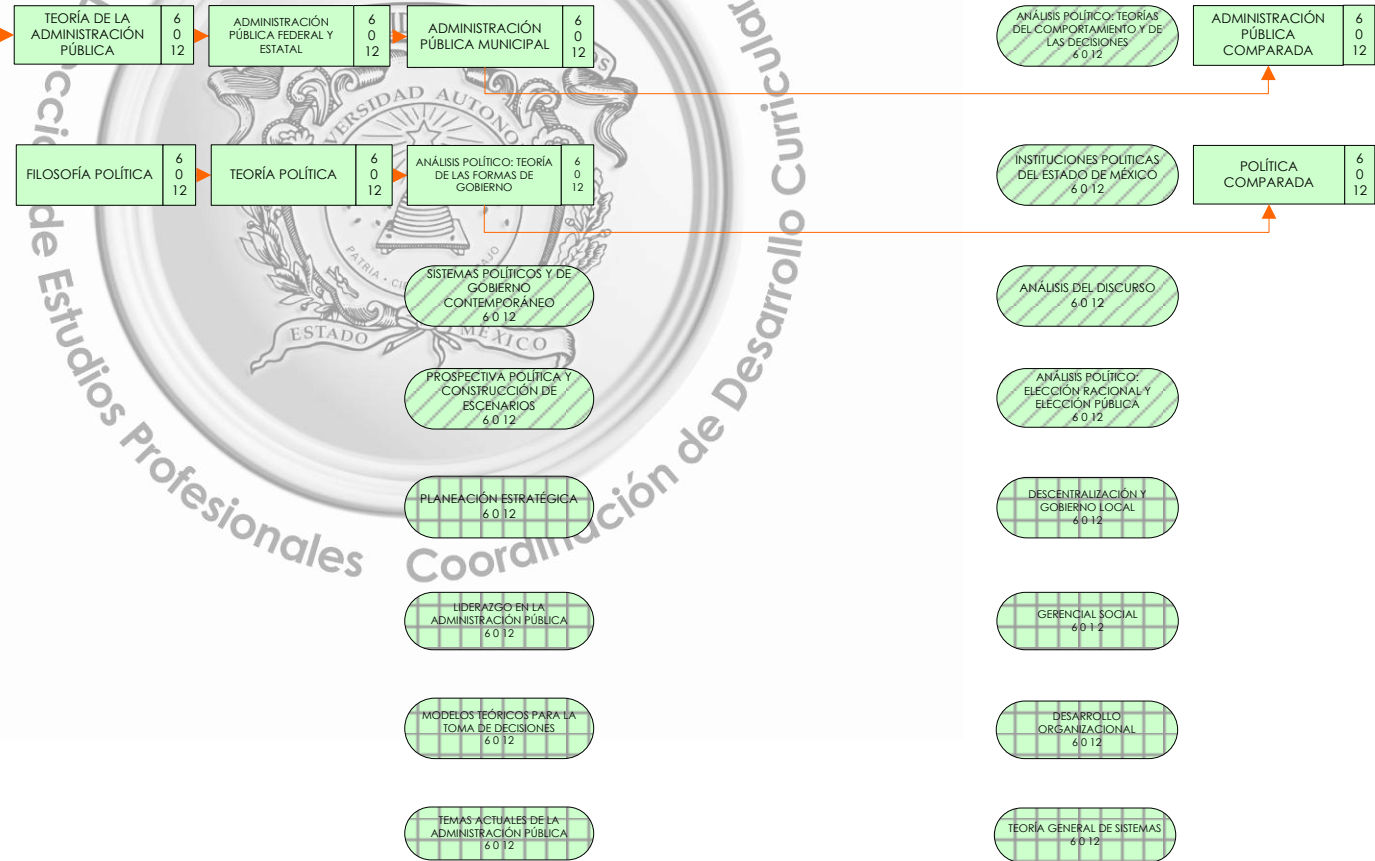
TEORÍA DE LA ADMINISTRACIÓN PÚBLICA 6 0 12

ADMINISTRACIÓN PÚBLICA FEDERAL Y ESTATAL 6 0 12

ADMINISTRACIÓN PÚBLICA MUNICIPAL 6 0 12

ANÁLISIS POLÍTICO: TEORÍAS DEL COMPORTAMIENTO Y DE LAS DECISIONES 6 0 12

ADMINISTRACIÓN PÚBLICA COMPARADA 6 0 12

FILOSOFÍA POLÍTICA 6 0 12

TEORÍA POLÍTICA 6 0 12

ANÁLISIS POLÍTICO: TEORÍA DE LAS FORMAS DE GOBIERNO 6 0 12

INSTITUCIONES POLÍTICAS DEL ESTADO DE MÉXICO 6 0 12

POLÍTICA COMPARADA 6 0 12

SISTEMAS POLÍTICOS Y DE GOBIERNO CONTEMPORÁNEO 6 0 12

ANÁLISIS DEL DISCURSO 6 0 12

PROSPECTIVA POLÍTICA Y CONSTRUCCIÓN DE ESCENARIOS 6 0 12

ANÁLISIS POLÍTICO: ELECCIÓN RACIONAL Y ELECCIÓN PÚBLICA 6 0 12

PLANEACIÓN ESTRATÉGICA 6 0 12

DESCENTRALIZACIÓN Y GOBIERNO LOCAL 6 0 12

LIDERAZGO EN LA ADMINISTRACIÓN PÚBLICA 6 0 12

GERENCIAL SOCIAL 6 0 12

MODELOS TEÓRICOS PARA LA TOMA DE DECISIONES 6 0 12

DESARROLLO ORGANIZACIONAL 6 0 12

TEMAS ACTUALES DE LA ADMINISTRACIÓN PÚBLICA 6 0 12

TEORÍA GENERAL DE SISTEMAS 6 0 12

Dirección de Estudios Profesionales

Coordinación de Desarrollo Curricular

UNIVERSIDAD AUTÓNOMA DEL ESTADO DE MÉXICO

PATRIA · CIENCIA · TRABAJO